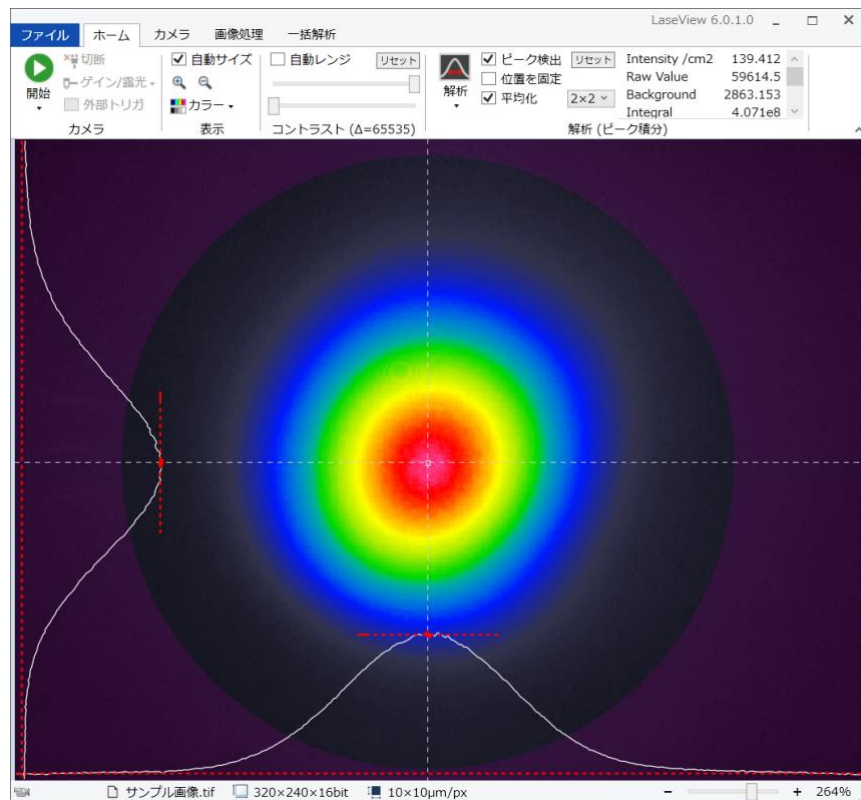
ファイル ホーム カメラ 画像処理 一括解析

LaseView 6.0.1.0 _ □ ✕

開始
切断
ゲイン/露光
外部トリガ
カメラ

自動サイズ
カラー
表示

自動レンジ
リセット
コントラスト (Δ=65535)

解析
ピーク検出
リセット
位置を固定
平均化
2×2
解析 (ピーク積分)

| | |
|---|---|
| Intensity /cm2 | 139.412 |
| Raw Value | 59614.5 |
| Background | 2863.153 |
| Integral | 4.071e8 |

サンプル画像.tif
320×240×16bit
10×10μm/px
264%